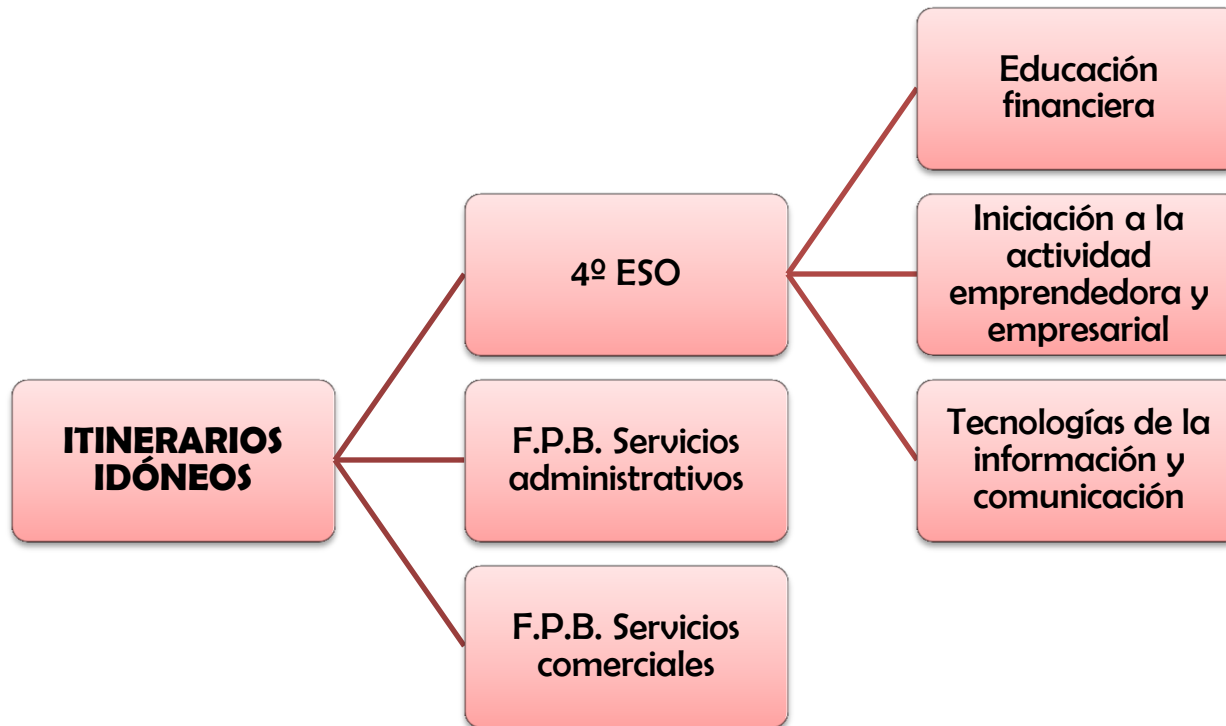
ITINERARIOS IDÓNEOS

4º ESO

Educación financiera

Iniciación a la actividad emprendedora y empresarial

Tecnologías de la información y comunicación

F.P.B. Servicios administrativos

F.P.B. Servicios comerciales